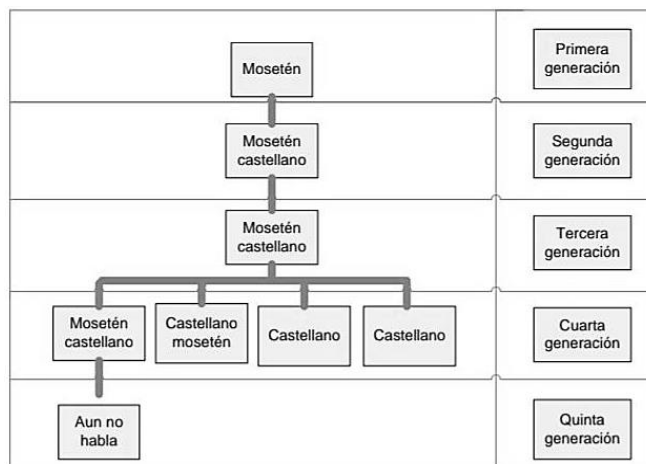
Mosetén

Primera generación

Mosetén castellano

Segunda generación

Mosetén castellano

Tercera generación

Mosetén castellano

Castellano mosetén

Castellano

Castellano

Cuarta generación

Aun no habla

Quinta generación